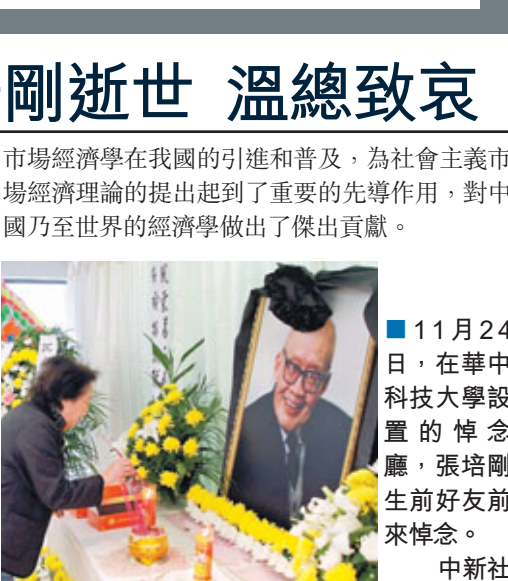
剛逝世 溫總致哀

市場經濟學在我國的引進和普及，為社會主義市場經濟理論的提出起到了重要的先導作用，對中國乃至世界的經濟學做出了傑出貢獻。

■11月24日，在華中科技大學設置的悼念廳，張培剛生前好友前來悼念。

中新社